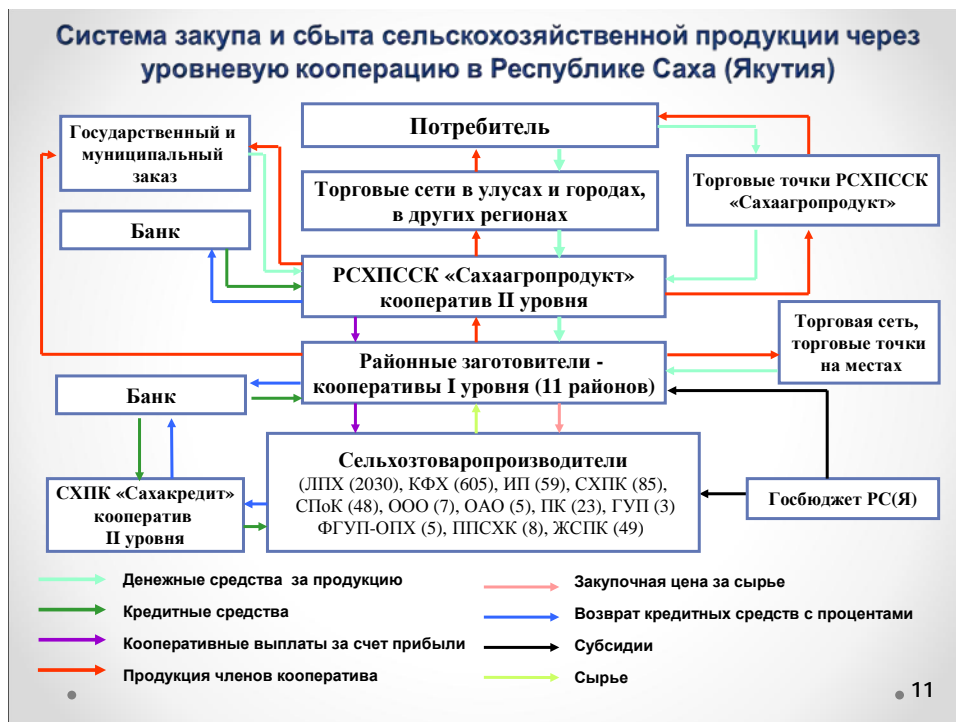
Система закупа и сбыта сельскохозяйственной продукции через уровневую кооперацию в Республике Саха (Якутия)

Государственный и муниципальный заказ

Потребитель

Торговые сети в улусах и городах, в других регионах

Торговые точки РСХПССК «Сахаагропродукт»

Банк

РСХПССК «Сахаагропродукт» кооператив II уровня

Торговая сеть, торговые точки на местах

Районные заготовители - кооперативы I уровня (11 районов)

Банк

Сельхозтоваропроизводители (ЛПХ (2030), КФХ (605), ИП (59), СХПК (85), СПоК (48), ООО (7), ОАО (5), ПК (23), ГУП (3) ФГУП-ОПХ (5), ППСХК (8), ЖСПК (49)

СХПК «Сахакредит» кооператив II уровня

Госбюджет РС(Я)

Денежные средства за продукцию

Кредитные средства

Кооперативные выплаты за счет прибыли

Продукция членов кооператива

Закупочная цена за сырье

Возврат кредитных средств с процентами

Субсидии

Сырье

11